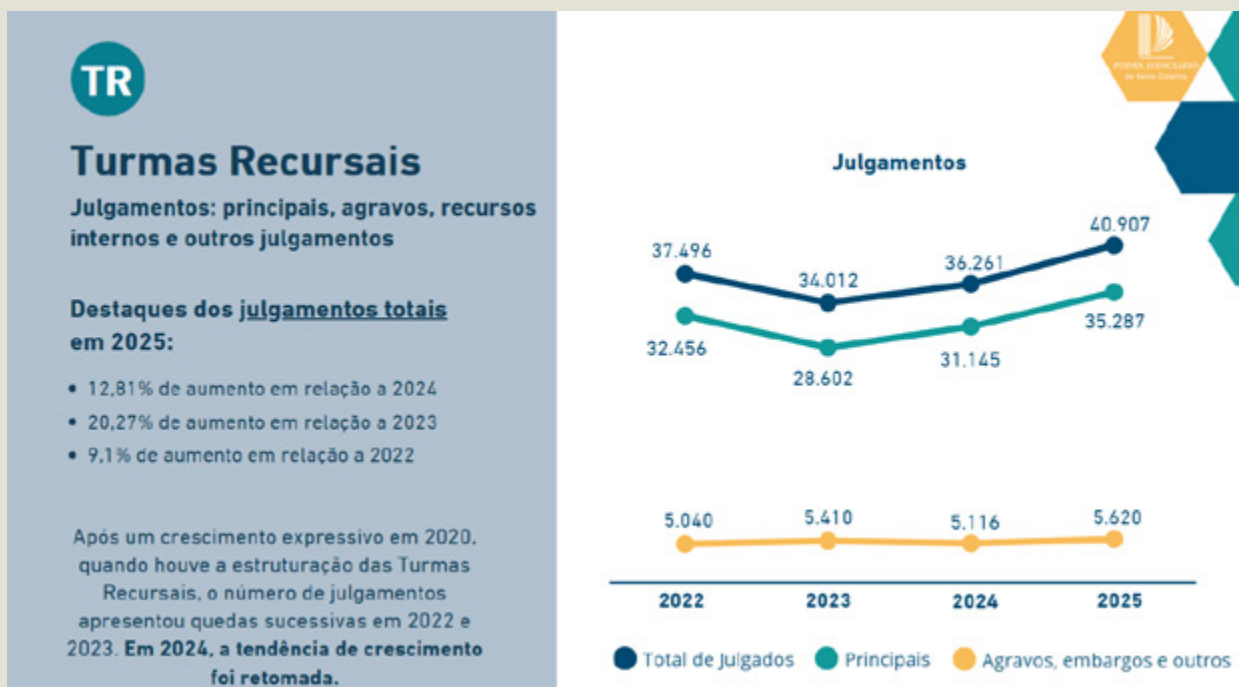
TR

Turmas Recursais

Julgamentos: principais, agravos, recursos internos e outros julgamentos

Destaques dos julgamentos totais em 2025:

- 12,81% de aumento em relação a 2024
- 20,27% de aumento em relação a 2023
- 9,1% de aumento em relação a 2022

Após um crescimento expressivo em 2020, quando houve a estruturação das Turmas Recursais, o número de julgamentos apresentou quedas sucessivas em 2022 e 2023. Em 2024, a tendência de crescimento foi retomada.

PODER JUDICIÁRIO de Santa Catarina

Julgamentos

| | 2022 | 2023 | 2024 | 2025 |
|---|---|---|---|---|
| Total de Julgados | 37.496 | 34.012 | 36.261 | 40.907 |
| Principais | 32.456 | 28.602 | 31.145 | 35.287 |
| Agravos, embargos e outros | 5.040 | 5.410 | 5.116 | 5.620 |

Total de Julgados Principais Agravos, embargos e outros